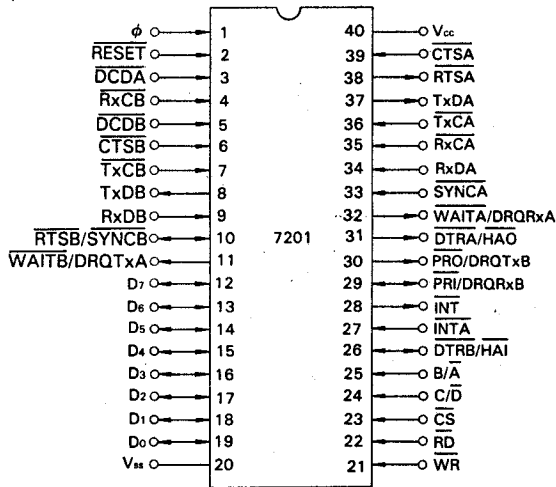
$\phi$ 1
$\overline{RESET}$ 2
$\overline{DCDA}$ 3
$\overline{RxCB}$ 4
$\overline{DCDB}$ 5
$\overline{CTSB}$ 6
$\overline{TxCB}$ 7
TxDB 8
RxDB 9
$\overline{RTSB}/\overline{SYNCB}$ 10
$\overline{WAITB}$/DRQTxA 11
$D_7$ 12
$D_6$ 13
$D_5$ 14
$D_4$ 15
$D_3$ 16
$D_2$ 17
$D_1$ 18
$D_0$ 19
$V_{ss}$ 20

7201

40 $V_{cc}$
39 $\overline{CTSA}$
38 $\overline{RTSA}$
37 TxDA
36 $\overline{TxCA}$
35 $\overline{RxCA}$
34 RxDA
33 $\overline{SYNCA}$
32 $\overline{WAITA}$/DRQRxA
31 $\overline{DTRA}$/HAO
30 $\overline{PRO}$/DRQTxB
29 $\overline{PRI}$/DRQRxB
28 $\overline{INT}$
27 $\overline{INTA}$
26 $\overline{DTRB}$/HAI
25 B/$\overline{A}$
24 C/$\overline{D}$
23 $\overline{CS}$
22 $\overline{RD}$
21 $\overline{WR}$